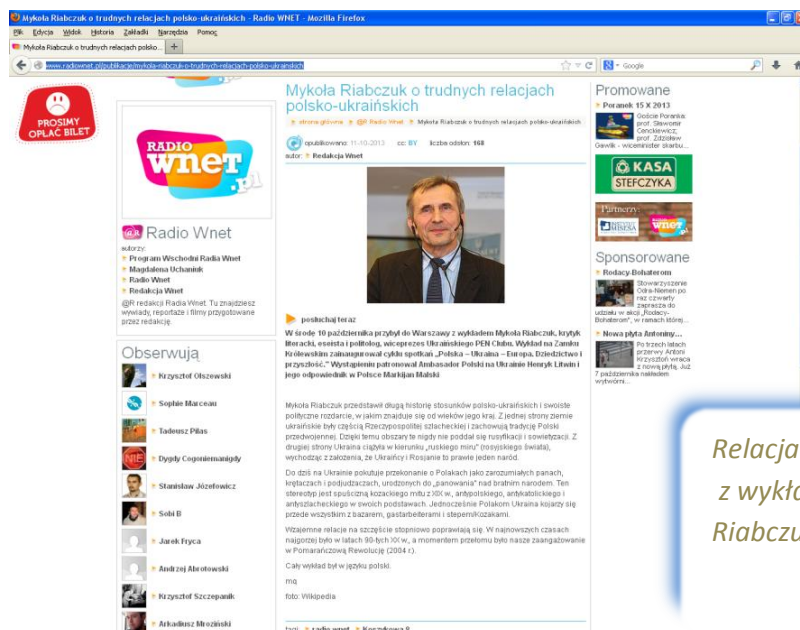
Mykoła Riabczuk o trudnych relacjach polsko-ukraińskich - Radio WNET - Mozilla Firefox

Plik Edycja Widok Historia Zakładki Narzędzia Pomoc

Mykoła Riabczuk o trudnych relacjach polsko... +

www.radiownet.pl/publikacje/mykola-riabczuk-o-trudnych-relacjach-polsko-ukrainskich

Google

PROSIMY OPŁAĆ BILET

RADIO wnet.pl

Radio Wnet

autorzy:
Program Wschodni Radia Wnet
Magdalena Uchaniuk
Radio Wnet
Redakcja Wnet

@R redakcja Radia Wnet. Tu znajdziesz wywiady, reportaże i filmy przygotowane przez redakcję.

Obserwują

Krzysztof Olszewski
Sophie Marceau
Tadeusz Pilas
Dygdy Cogoniemanigdy
Stanisław Józefowicz
Sobi B
Jarek Fryca
Andrzej Abratowski
Krzysztof Szczepanik
Arkadiusz Mroziński

Mykoła Riabczuk o trudnych relacjach polsko-ukraińskich

strona główna @R Radio Wnet Mykoła Riabczuk o trudnych relacjach polsko-ukraińskich

opublikowano: 11-10-2013 cc: BY liczba odsłon: 168
autor: Redakcja Wnet

posłuchaj teraz

W środę 10 października przybył do Warszawy z wykładem Mykoła Riabczuk, krytyk literacki, eseista i politolog, wiceprezes Ukraińskiego PEN Clubu. Wykład na Zamku Królewskim zainaugurował cyklu spotkań „Polska – Ukraina – Europa. Dziedzictwo i przyszłość." Wystąpienie patronował Ambasador Polski na Ukrainie Henryk Litwin i jego odpowiednik w Polsce Markijan Malski

Mykoła Riabczuk przedstawił długą historię stosunków polsko-ukraińskich i swoiste polityczne rozdarcie, w jakim znajduje się od wieków jego kraj. Z jednej strony ziemie ukraińskie były częścią Rzeczypospolitej szlacheckiej i zachowują tradycję Polski przedwojennej. Dzięki temu obszary te nigdy nie poddał się rusyfikacji i sowietyzacji. Z drugiej strony Ukraina ciążyła w kierunku „ruskiego miru" (rosyjskiego świata), wychodząc z założenia, że Ukraińcy i Rosjanie to prawie jeden naród.

Do dziś na Ukrainie pokutuje przekonanie o Polakach jako zarozumiałych panach, krętaczach i podjudzaczach, urodzonych do „panowania" nad bratnim narodem. Ten stereotyp jest spuścizną kozackiego mitu z XIX w., antypolskiego, antykatolickiego i antyszlacheckiego w swoich podstawach. Jednocześnie Polakom Ukraina kojarzy się przede wszystkim z bazarem, gastarbeiterami i stepem/Kozakami.

Wzajemne relacje na szczęście stopniowo poprawiają się. W najnowszych czasach najgorzej było w latach 90-tych XX w., a momentem przełomu było nasze zaangażowanie w Pomarańczowej Rewolucji (2004 r.).

Cały wykład był w języku polski.

mg

foto: Wikipedia

tagi: radio wnet Kozakowa 8

Promowane

Poranek 15 X 2013
Goście Poranka: prof. Sławomir Cenckiewicz; prof. Zdzisław Gawlik - wiceminister skarbu...

KASA STEFCZYKA

Partnerzy:

Sponsorowane

Redacy-Bohaterom
Stowarzyszenie Odra-Niemen po raz czwarty zaprasza do udziału w akcji „Rodacy-Bohaterom", w ramach której...

Nowa płyta Antoniy...
Po trzech latach przerwy Antoni Krzysztoń wraca z nową płytą. Już 7 października nakładem wytwórni...

Relacja
z wykła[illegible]
Riabczu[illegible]